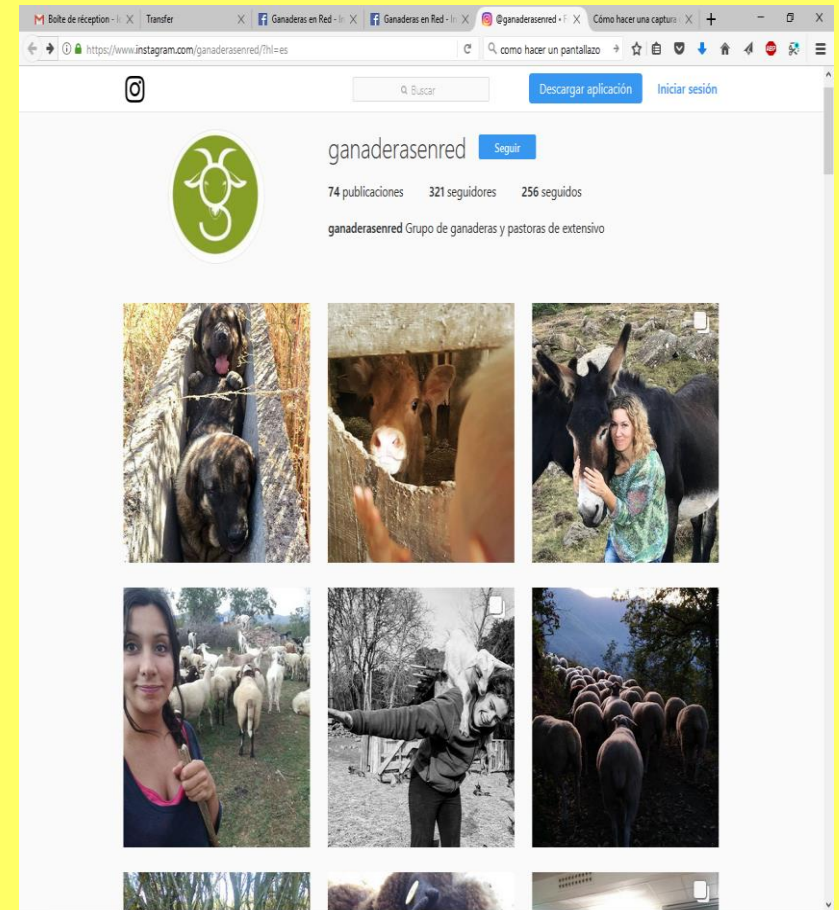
M Boîte de réception - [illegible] X | Transfer X | Ganaderas en Red - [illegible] X | Ganaderas en Red - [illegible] X | @ganaderasenred • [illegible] X | Cómo hacer una captura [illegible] X | +

https://www.instagram.com/ganaderasenred/?hl=es

como hacer un pantallazo

Buscar

Descargar aplicación

Iniciar sesión

ganaderasenred

Seguir

74 publicaciones 321 seguidores 256 seguidos

ganaderasenred Grupo de ganaderas y pastoras de extensivo